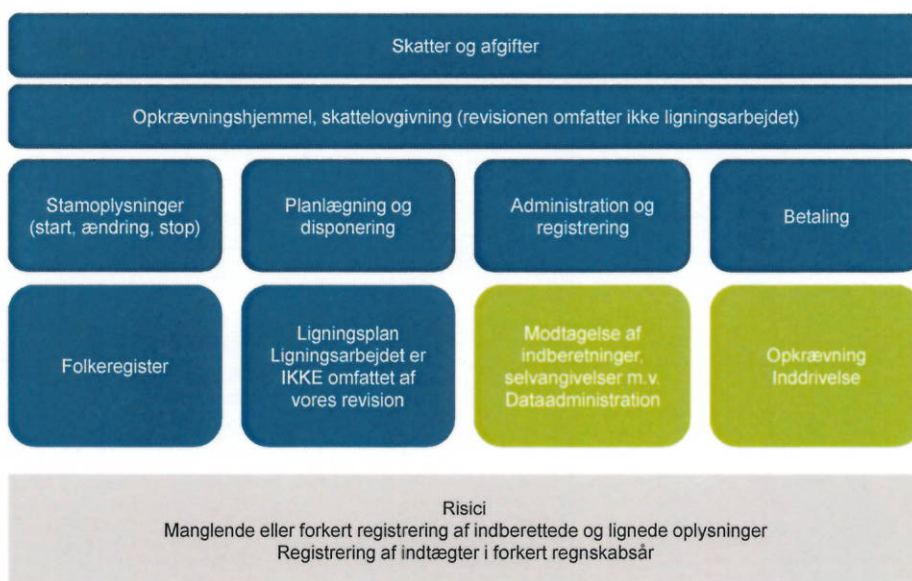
Skatter og afgifter

Opkrævningshjemmel, skattelovgivning (revisionen omfatter ikke ligningsarbejdet)

Stamoplysninger (start, ændring, stop)

Planlægning og disponering

Administration og registrering

Betaling

Folkeregister

Ligningsplan Ligningsarbejdet er IKKE omfattet af vores revision

Modtagelse af indberetninger, selvangivelser m.v. Dataadministration

Opkrævning Inddrivelse

Risici
Manglende eller forkert registrering af indberettede og lignede oplysninger
Registrering af indtægter i forkert regnskabsår